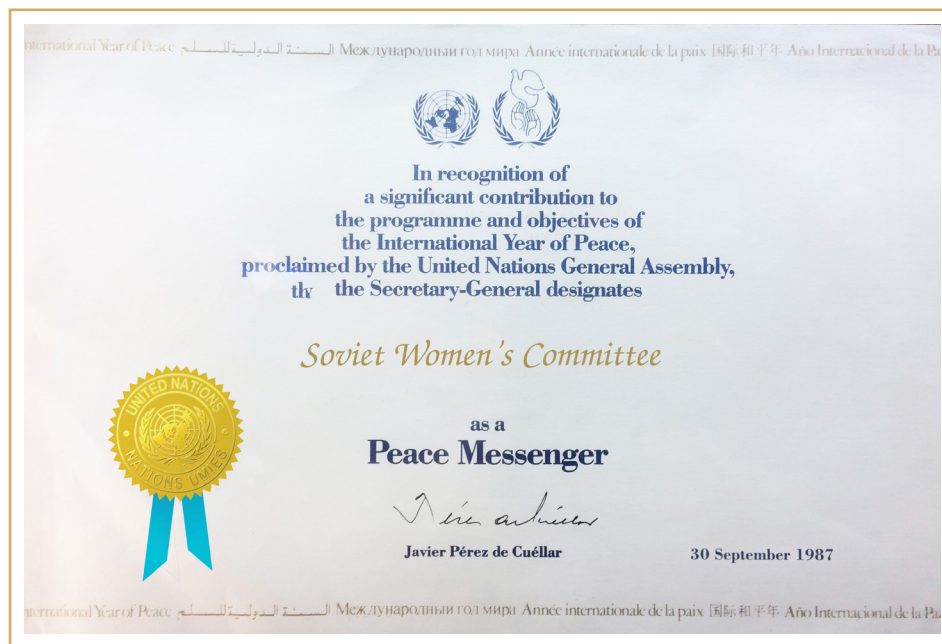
nternational Year of Peace السنة الدولية للسلم Международный год мира Année internationale de la paix 国际和平年 Año Internacional de la Pa

In recognition of a significant contribution to the programme and objectives of the International Year of Peace, proclaimed by the United Nations General Assembly, th the Secretary-General designates

Soviet Women's Committee

as a

Peace Messenger

UNITED NATIONS NATIONS UNIES

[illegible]

Javier Pérez de Cuéllar

30 September 1987

nternational Year of Peace السنة الدولية للسلم Международный год мира Année internationale de la paix 国际和平年 Año Internacional de la Pa